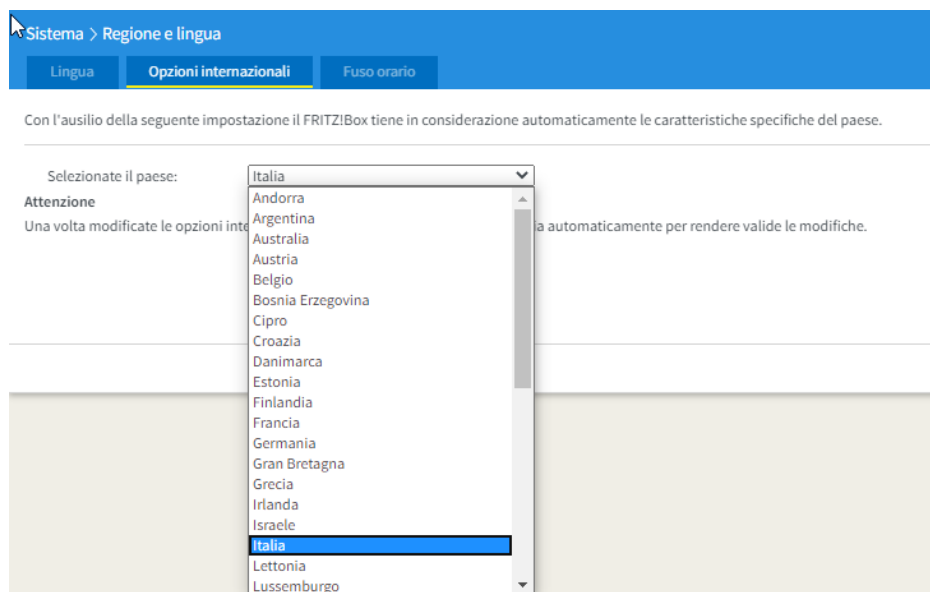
Sistema > Regione e lingua

Lingua
Opzioni internazionali
Fuso orario

Con l'ausilio della seguente impostazione il FRITZ!Box tiene in considerazione automaticamente le caratteristiche specifiche del paese.

Selezionate il paese: Italia

Attenzione

Una volta modificate le opzioni inte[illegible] a automaticamente per rendere valide le modifiche.

Andorra
Argentina
Australia
Austria
Belgio
Bosnia Erzegovina
Cipro
Croazia
Danimarca
Estonia
Finlandia
Francia
Germania
Gran Bretagna
Grecia
Irlanda
Israele
Italia
Lettonia
Lussemburgo